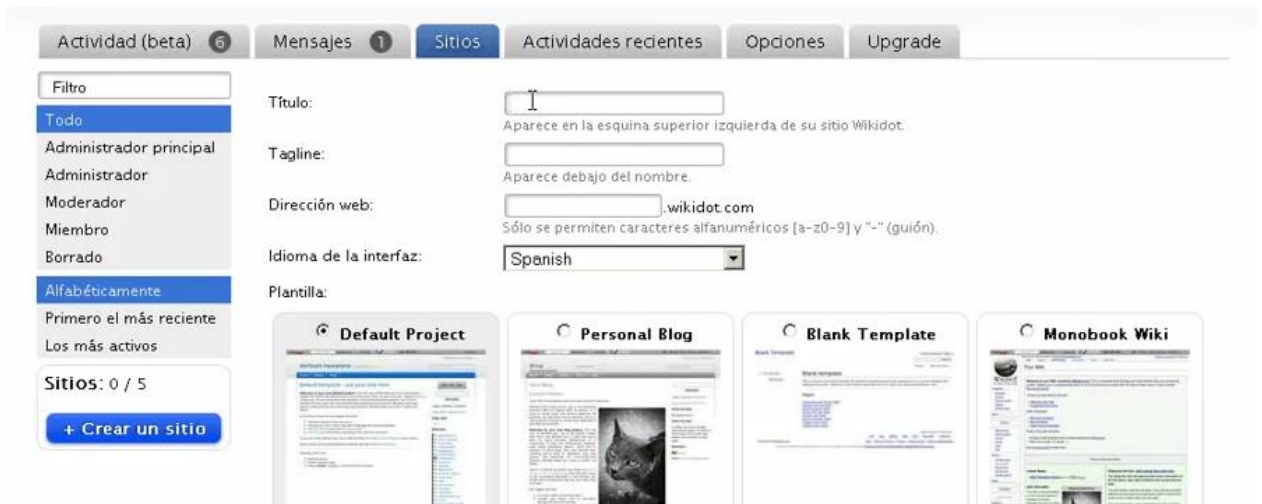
Actividad (beta) 6 Mensajes 1 Sitios Actividades recientes Opciones Upgrade

Filtro
Todo
Administrador principal
Administrador
Moderador
Miembro
Borrado

Alfabéticamente
Primero el más reciente
Los más activos

Sitios: 0 / 5

+ Crear un sitio

Título:
Aparece en la esquina superior izquierda de su sitio Wikidot.

Tagline:
Aparece debajo del nombre.

Dirección web: .wikidot.com
Sólo se permiten caracteres alfanuméricos [a-z0-9] y "-" (guión).

Idioma de la interfaz: Spanish

Plantilla:

Default Project

Personal Blog

Blank Template

Monobook Wiki